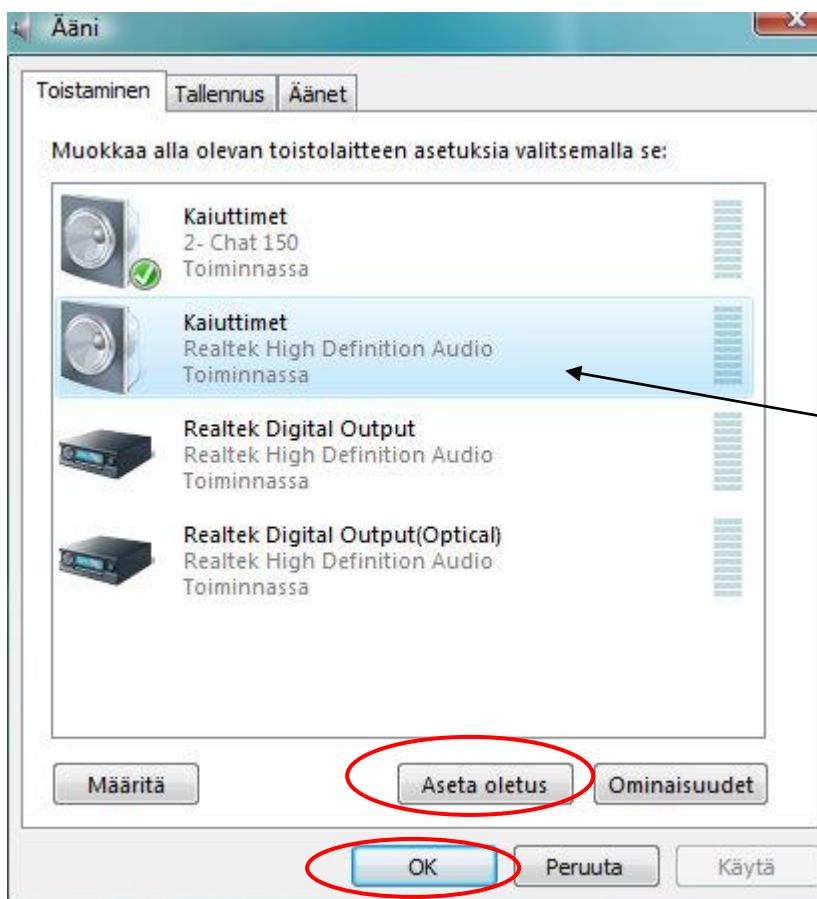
Ääni

Toistaminen | Tallennus | Äänet

Muokkaa alla olevan toistolaitteen asetuksia valitsemalla se:

Kaiuttimet
2- Chat 150
Toiminnassa

Kaiuttimet
Realtek High Definition Audio
Toiminnassa

Realtek Digital Output
Realtek High Definition Audio
Toiminnassa

Realtek Digital Output(Optical)
Realtek High Definition Audio
Toiminnassa

Määritä
Aseta oletus
Ominaisuudet

OK
Peruuta
Käytä